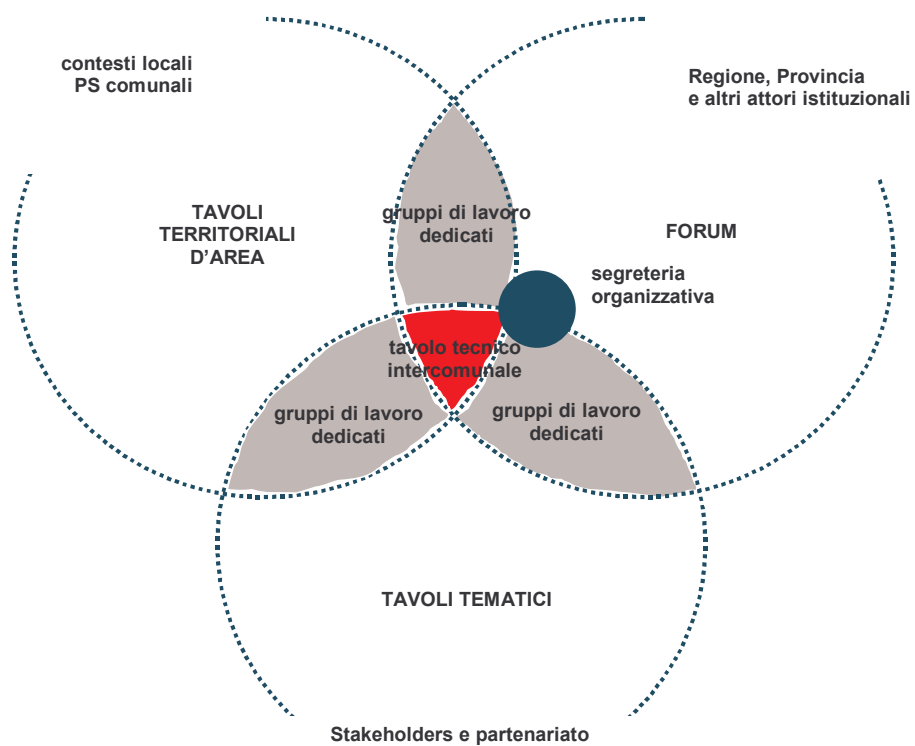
contesti locali
PS comunali

Regione, Provincia
e altri attori istituzionali

TAVOLI
TERRITORIALI
D'AREA

gruppi di lavoro
dedicati

FORUM

segreteria
organizzativa

tavolo tecnico
intercomunale

gruppi di lavoro
dedicati

gruppi di lavoro
dedicati

TAVOLI TEMATICI

Stakeholders e partenariato